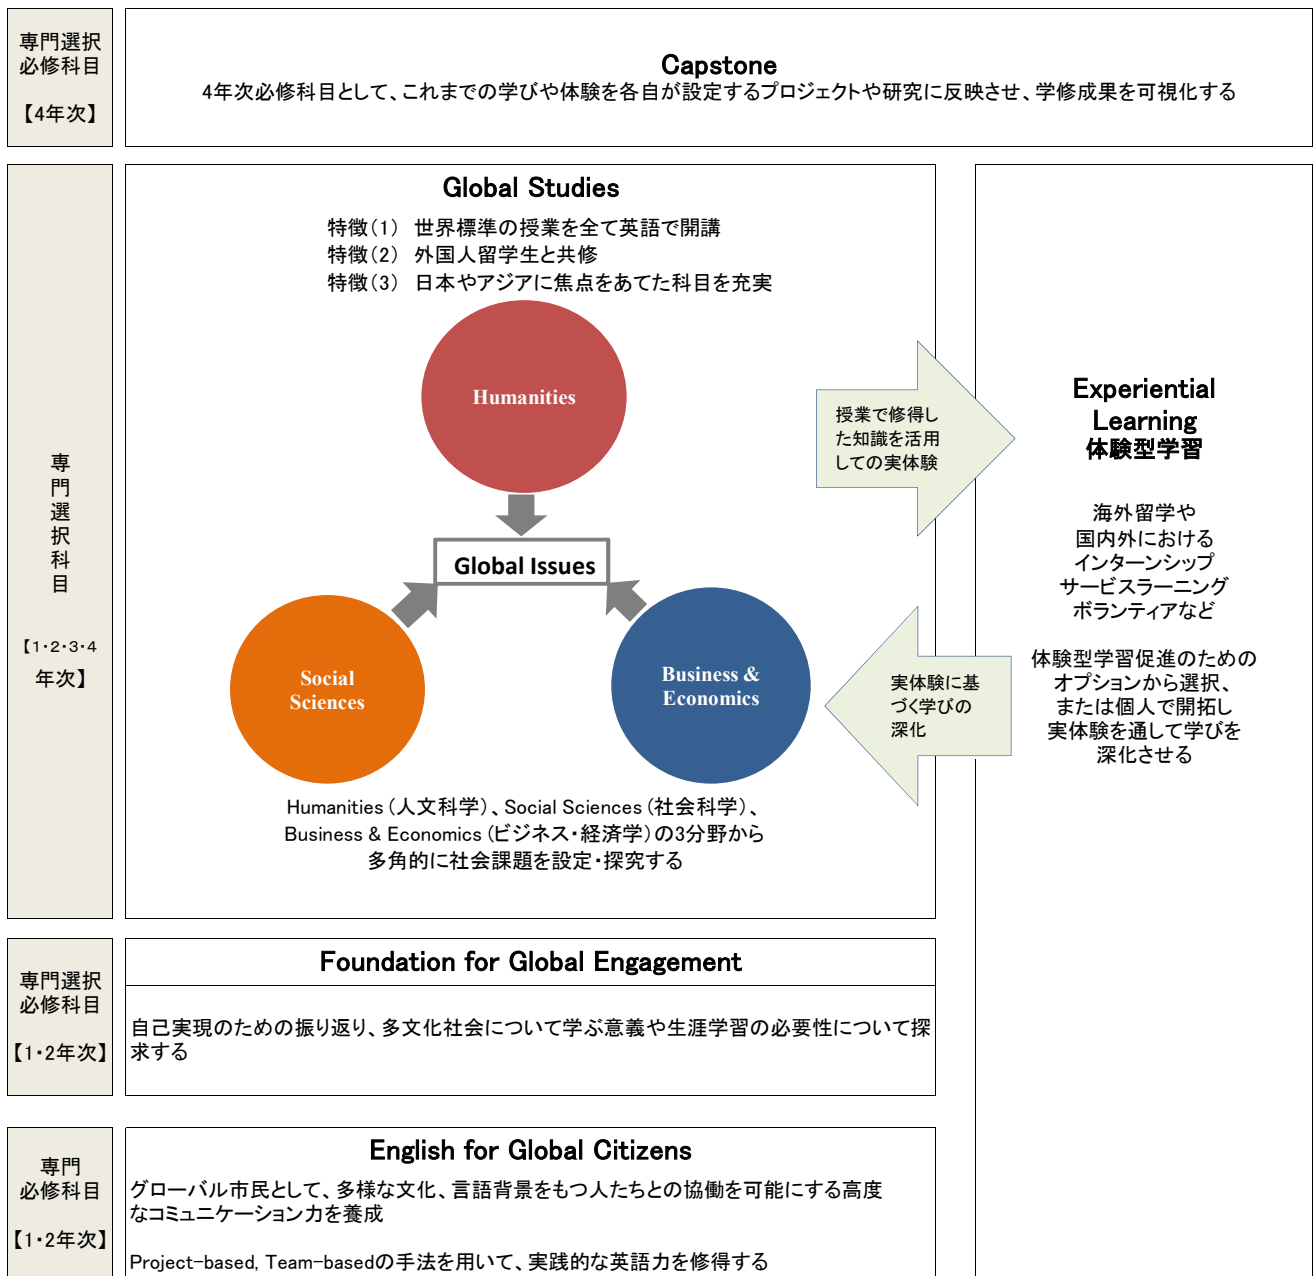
専門選択必修科目

【4年次】

Capstone
4年次必修科目として、これまでの学びや体験を各自が設定するプロジェクトや研究に反映させ、学修成果を可視化する

専門選択科目

【1･2･3･4年次】

Global Studies
特徴（1） 世界標準の授業を全て英語で開講
特徴（2） 外国人留学生と共修
特徴（3） 日本やアジアに焦点をあてた科目を充実

Humanities

Global Issues

Social Sciences

Business & Economics

Humanities（人文科学）、Social Sciences（社会科学）、Business & Economics（ビジネス･経済学）の3分野から多角的に社会課題を設定･探究する

授業で修得した知識を活用しての実体験

実体験に基づく学びの深化

Experiential Learning
体験型学習

海外留学や
国内外における
インターンシップ
サービスラーニング
ボランティアなど

体験型学習促進のための
オプションから選択、
または個人で開拓し
実体験を通して学びを
深化させる

専門選択必修科目

【1･2年次】

Foundation for Global Engagement
自己実現のための振り返り、多文化社会について学ぶ意義や生涯学習の必要性について探求する

専門必修科目

【1･2年次】

English for Global Citizens
グローバル市民として、多様な文化、言語背景をもつ人たちとの協働を可能にする高度なコミュニケーション力を養成

Project-based, Team-basedの手法を用いて、実践的な英語力を修得する